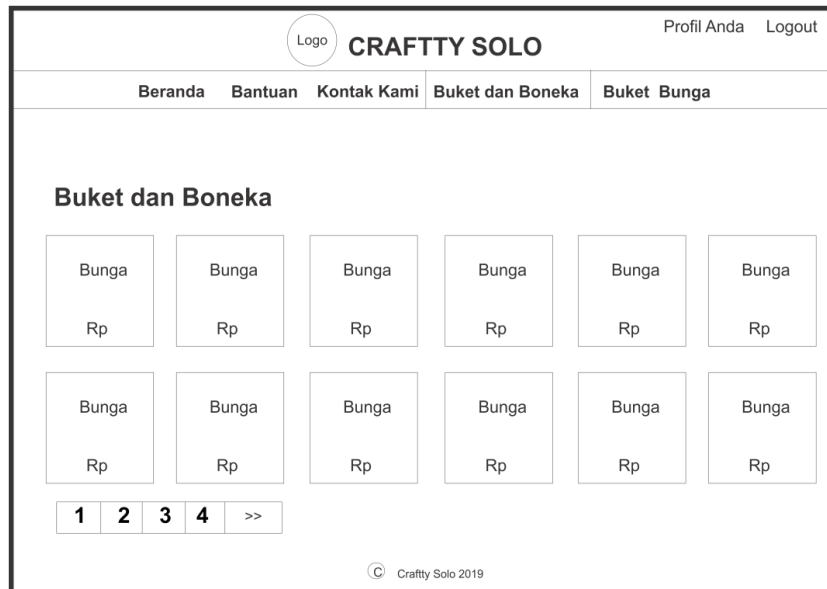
Logo CRAFTTY SOLO

Profil Anda Logout

Beranda Bantuan Kontak Kami Buket dan Boneka Buket Bunga

Buket dan Boneka

Bunga
Rp

Bunga
Rp

Bunga
Rp

Bunga
Rp

Bunga
Rp

Bunga
Rp

Bunga
Rp

Bunga
Rp

Bunga
Rp

Bunga
Rp

Bunga
Rp

Bunga
Rp

1 2 3 4 >>

© Craftty Solo 2019